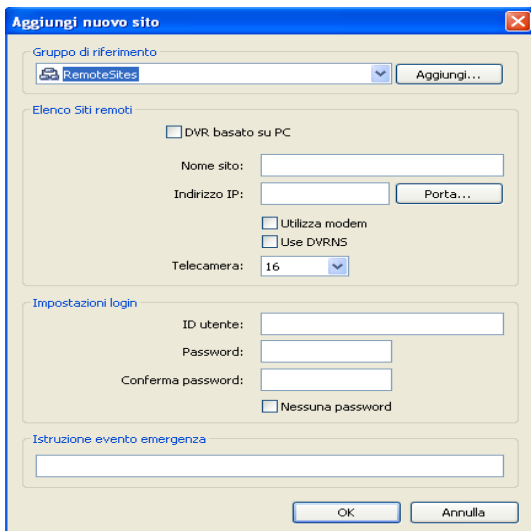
Aggiungi nuovo sito

Gruppo di riferimento
RemoteSites
Aggiungi...

Elenco Siti remoti
DVR basato su PC
Nome sito:
Indirizzo IP:
Porta...
Utilizza modem
Use DVRNS
Telecamera: 16

Impostazioni login
ID utente:
Password:
Conferma password:
Nessuna password

Istruzione evento emergenza

OK
Annulla